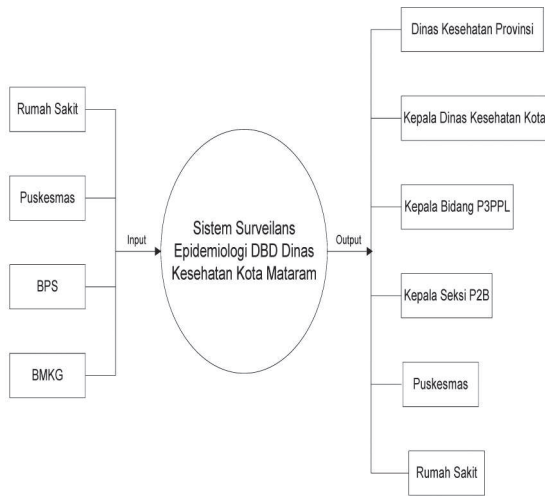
Rumah Sakit

Puskesmas

BPS

BMKG

Input

Sistem Surveilans Epidemiologi DBD Dinas Kesehatan Kota Mataram

Output

Dinas Kesehatan Provinsi

Kepala Dinas Kesehatan Kota

Kepala Bidang P3PPL

Kepala Seksi P2B

Puskesmas

Rumah Sakit